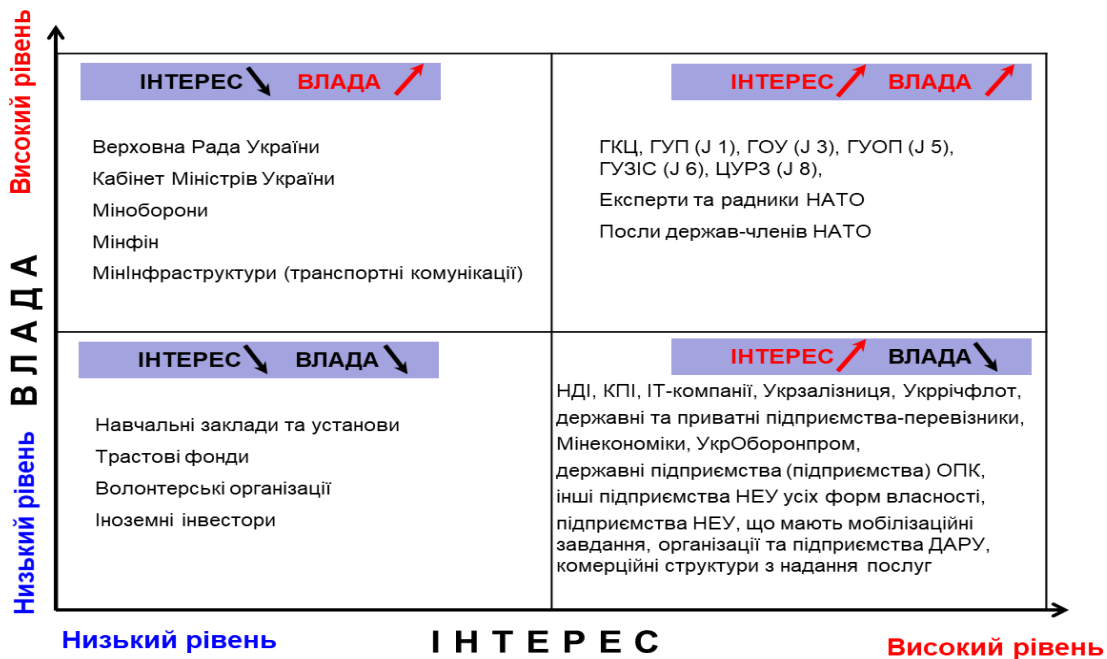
Високий рівень

ВЛАДА

Низький рівень

ІНТЕРЕС ВЛАДА

Верховна Рада України
Кабінет Міністрів України
Міноборони
Мінфін
Мінінфраструктури (транспортні комунікації)

ІНТЕРЕС ВЛАДА

ГКЦ, ГУП (J 1), ГОУ (J 3), ГУОП (J 5), ГУЗІС (J 6), ЦУРЗ (J 8),
Експерти та радники НАТО
Посли держав-членів НАТО

ІНТЕРЕС ВЛАДА

Навчальні заклади та установи
Трастові фонди
Волонтерські організації
Іноземні інвестори

ІНТЕРЕС ВЛАДА

НДІ, КПІ, ІТ-компанії, Укрзалізниця, Укррічфлот,
державні та приватні підприємства-перевізники,
Мінекономіки, УкрОборонпром,
державні підприємства (підприємства) ОПК,
інші підприємства НЕУ усіх форм власності,
підприємства НЕУ, що мають мобілізаційні завдання, організації та підприємства ДАРУ,
комерційні структури з надання послуг

Низький рівень

ІНТЕРЕС

Високий рівень